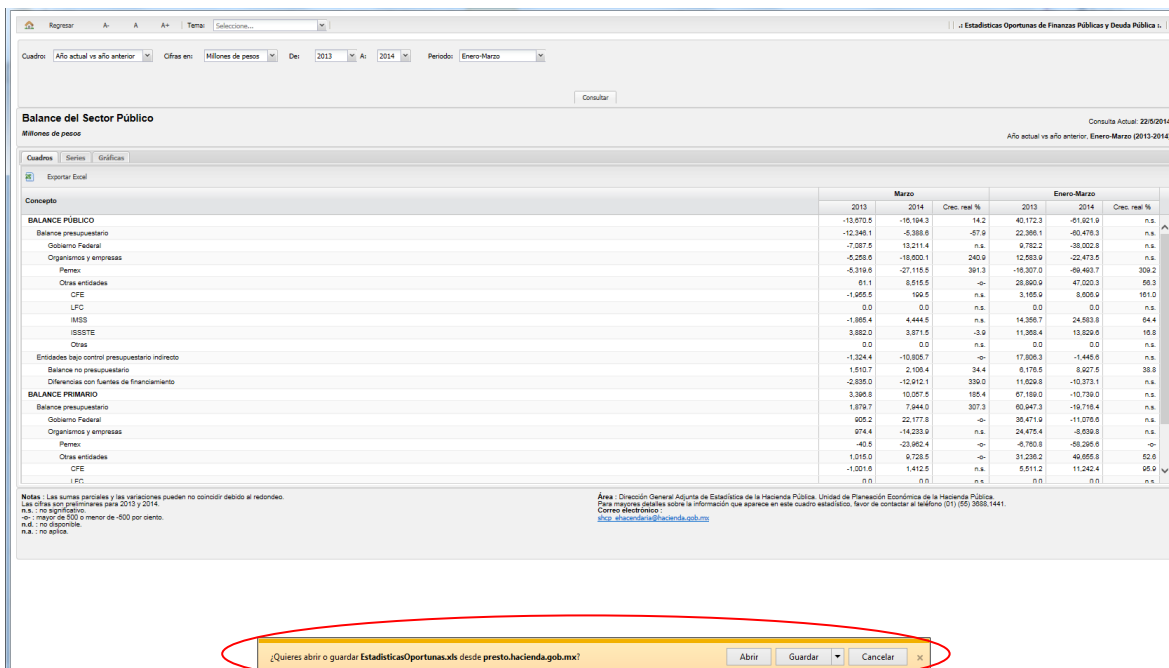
Regresar A- A A+ | Tema: Seleccione...

.: Estadísticas Oportunas de Finanzas Públicas y Deuda Pública :.

Cuadro: Año actual vs año anterior Cifras en: Millones de pesos De: 2013 A: 2014 Periodo: Enero-Marzo

Consultar

Balance del Sector Público

Millones de pesos

Consulta Actual: 22/6/2014

Año actual vs año anterior, Enero-Marzo (2013-2014)

Cuadros Series Gráficas

Exportar Excel

| Concepto | Marzo 2013 | Marzo 2014 | Crec. real % | Enero-Marzo 2013 | Enero-Marzo 2014 | Crec. real % |
|---|---|---|---|---|---|---|
| BALANCE PÚBLICO | -13,670.5 | -16,194.3 | 14.2 | 40,172.3 | -61,921.9 | n.s. |
| Balance presupuestario | -12,346.1 | -5,388.6 | -57.9 | 22,366.1 | -60,476.3 | n.s. |
| Gobierno Federal | -7,087.5 | 13,211.4 | n.s. | 9,782.2 | -38,002.8 | n.s. |
| Organismos y empresas | -5,258.6 | -18,600.1 | 240.9 | 12,583.9 | -22,473.5 | n.s. |
| Pemex | -5,319.6 | -27,115.5 | 391.3 | -16,307.0 | -69,493.7 | 309.2 |
| Otras entidades | 61.1 | 8,515.5 | -o- | 28,890.9 | 47,020.3 | 56.3 |
| CFE | -1,955.5 | 199.5 | n.s. | 3,165.9 | 8,606.9 | 161.0 |
| LFC | 0.0 | 0.0 | n.s. | 0.0 | 0.0 | n.s. |
| IMSS | -1,865.4 | 4,444.5 | n.s. | 14,356.7 | 24,583.8 | 64.4 |
| ISSSTE | 3,882.0 | 3,871.5 | -3.9 | 11,368.4 | 13,829.6 | 16.8 |
| Otras | 0.0 | 0.0 | n.s. | 0.0 | 0.0 | n.s. |
| Entidades bajo control presupuestario indirecto | -1,324.4 | -10,805.7 | -o- | 17,806.3 | -1,445.6 | n.s. |
| Balance no presupuestario | 1,510.7 | 2,106.4 | 34.4 | 6,176.5 | 8,927.5 | 38.8 |
| Diferencias con fuentes de financiamiento | -2,835.0 | -12,912.1 | 339.0 | 11,629.8 | -10,373.1 | n.s. |
| BALANCE PRIMARIO | 3,396.8 | 10,057.5 | 185.4 | 67,189.0 | -10,739.0 | n.s. |
| Balance presupuestario | 1,879.7 | 7,944.0 | 307.3 | 60,947.3 | -19,716.4 | n.s. |
| Gobierno Federal | 905.2 | 22,177.8 | -o- | 36,471.9 | -11,076.6 | n.s. |
| Organismos y empresas | 974.4 | -14,233.9 | n.s. | 24,475.4 | -8,639.8 | n.s. |
| Pemex | -40.5 | -23,962.4 | -o- | -6,760.8 | -58,295.6 | -o- |
| Otras entidades | 1,015.0 | 9,728.5 | -o- | 31,236.2 | 49,655.8 | 52.6 |
| CFE | -1,001.6 | 1,412.5 | n.s. | 5,511.2 | 11,242.4 | 95.9 |
| LFC | 0.0 | 0.0 | n.s. | 0.0 | 0.0 | n.s. |

Notas : Las sumas parciales y las variaciones pueden no coincidir debido al redondeo.
Las cifras son preliminares para 2013 y 2014.
n.s. : no significativo.
-o- : mayor de 500 o menor de -500 por ciento.
n.d. : no disponible.
n.a. : no aplica.

Área : Dirección General Adjunta de Estadística de la Hacienda Pública. Unidad de Planeación Económica de la Hacienda Pública.
Para mayores detalles sobre la información que aparece en este cuadro estadístico, favor de contactar al teléfono (01) (55) 3688.1441.
Correo electrónico :
shcp_ehacendaria@hacienda.gob.mx

¿Quieres abrir o guardar EstadisticasOportunas.xls desde presto.hacienda.gob.mx?

Abrir Guardar Cancelar ×